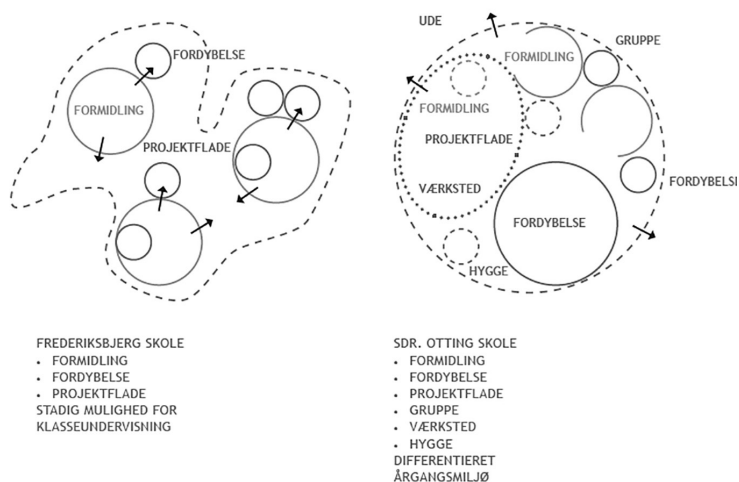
FORDYBELSE

FORMIDLING

PROJEKTFLADE

UDE

FORMIDLING

GRUPPE

FORMIDLING

PROJEKTFLADE

VÆRKSTED

FORDYBELSE

FORDYBELSE

HYGGE

FREDERIKSBJERG SKOLE
• FORMIDLING
• FORDYBELSE
• PROJEKTFLADE
STADIG MULIGHED FOR KLASSEUNDERVISNING

SDR. OTTING SKOLE
• FORMIDLING
• FORDYBELSE
• PROJEKTFLADE
• GRUPPE
• VÆRKSTED
• HYGGE
DIFFERENTIERET ÅRGANGSMILJØ